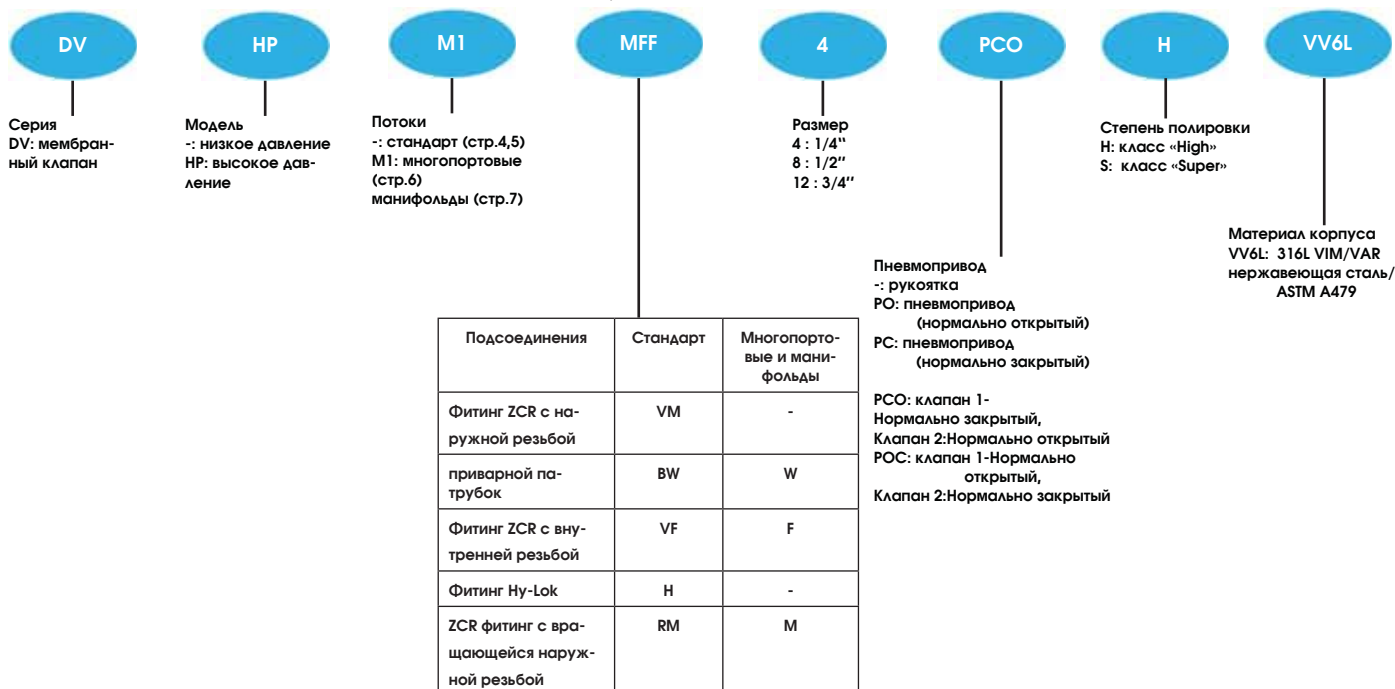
DV HP M1 MFF 4 PCO H VV6L

Серия
DV: мембранный клапан

Модель
-: низкое давление
HP: высокое давление

Потоки
-: стандарт (стр.4,5)
M1: многопортовые (стр.6)
манифольды (стр.7)

Размер
4 : 1/4''
8 : 1/2''
12 : 3/4''

Степень полировки
H: класс «High»
S: класс «Super»

Материал корпуса
VV6L: 316L VIM/VAR нержавеющая сталь/ ASTM A479

Пневмопривод
-: рукоятка
PO: пневмопривод (нормально открытый)
PC: пневмопривод (нормально закрытый)

PCO: клапан 1-Нормально закрытый,
Клапан 2:Нормально открытый
POC: клапан 1-Нормально открытый,
Клапан 2:Нормально закрытый

| Подсоединения | Стандарт | Многопортовые и манифольды |
|---|---|---|
| Фитинг ZCR с наружной резьбой | VM | - |
| приварной патрубок | BW | W |
| Фитинг ZCR с внутренней резьбой | VF | F |
| Фитинг Hy-Lok | H | - |
| ZCR фитинг с вращающейся наружной резьбой | RM | M |